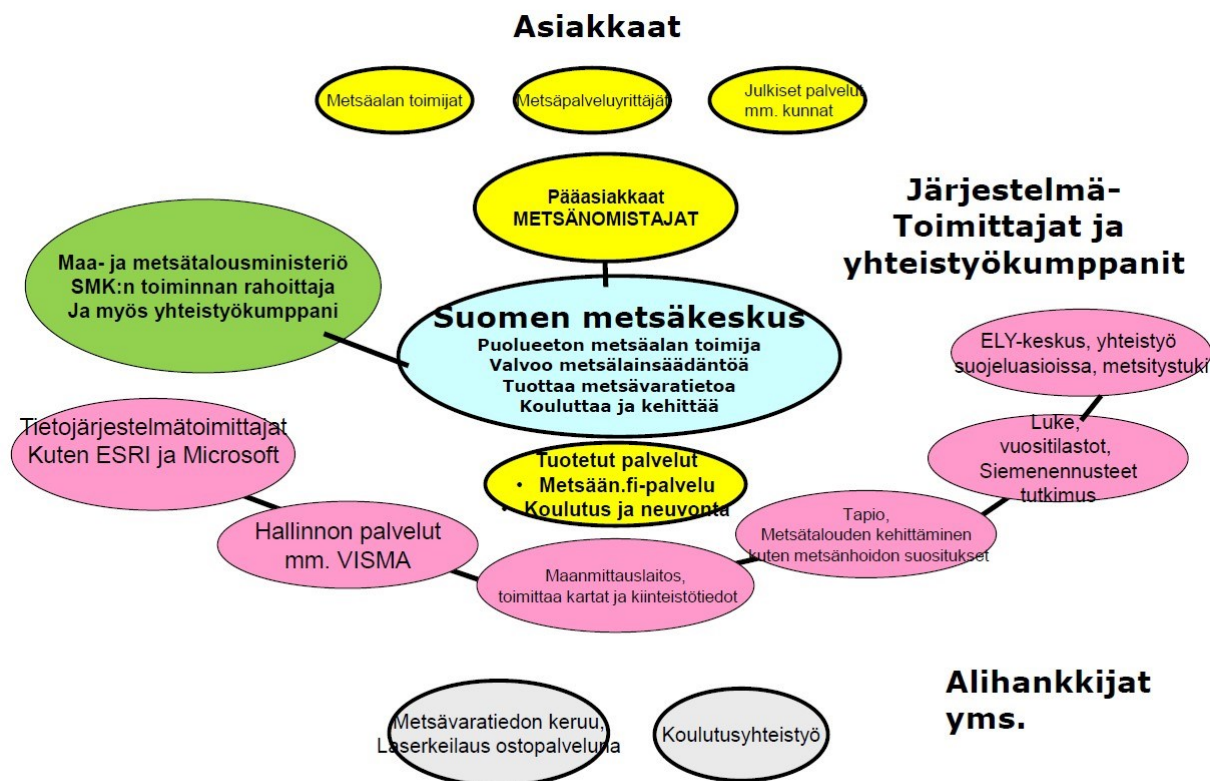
Asiakkaat

Metsäalan toimijat

Metsäpalveluyrittäjät

Julkiset palvelut mm. kunnat

Pääasiakkaat METSÄNOMISTAJAT

Järjestelmä-Toimittajat ja yhteistyökumppanit

Maa- ja metsätalousministeriö SMK:n toiminnan rahoittaja Ja myös yhteistyökumppani

Suomen metsäkeskus
Puolueeton metsäalan toimija
Valvoo metsälainsäädäntöä
Tuottaa metsävaratietoa
Kouluttaa ja kehittää

ELY-keskus, yhteistyö suojeluasioissa, metsitystuki

Tietojärjestelmätoimittajat Kuten ESRI ja Microsoft

Luke, vuositilastot, Siemenennusteet tutkimus

Tuotetut palvelut
• Metsään.fi-palvelu
• Koulutus ja neuvonta

Tapio, Metsätalouden kehittäminen kuten metsänhoidon suositukset

Hallinnon palvelut mm. VISMA

Maanmittauslaitos, toimittaa kartat ja kiinteistötiedot

Alihankkijat yms.

Metsävaratiedon keruu, Laserkeilaus ostopalveluna

Koulutusyhteistyö